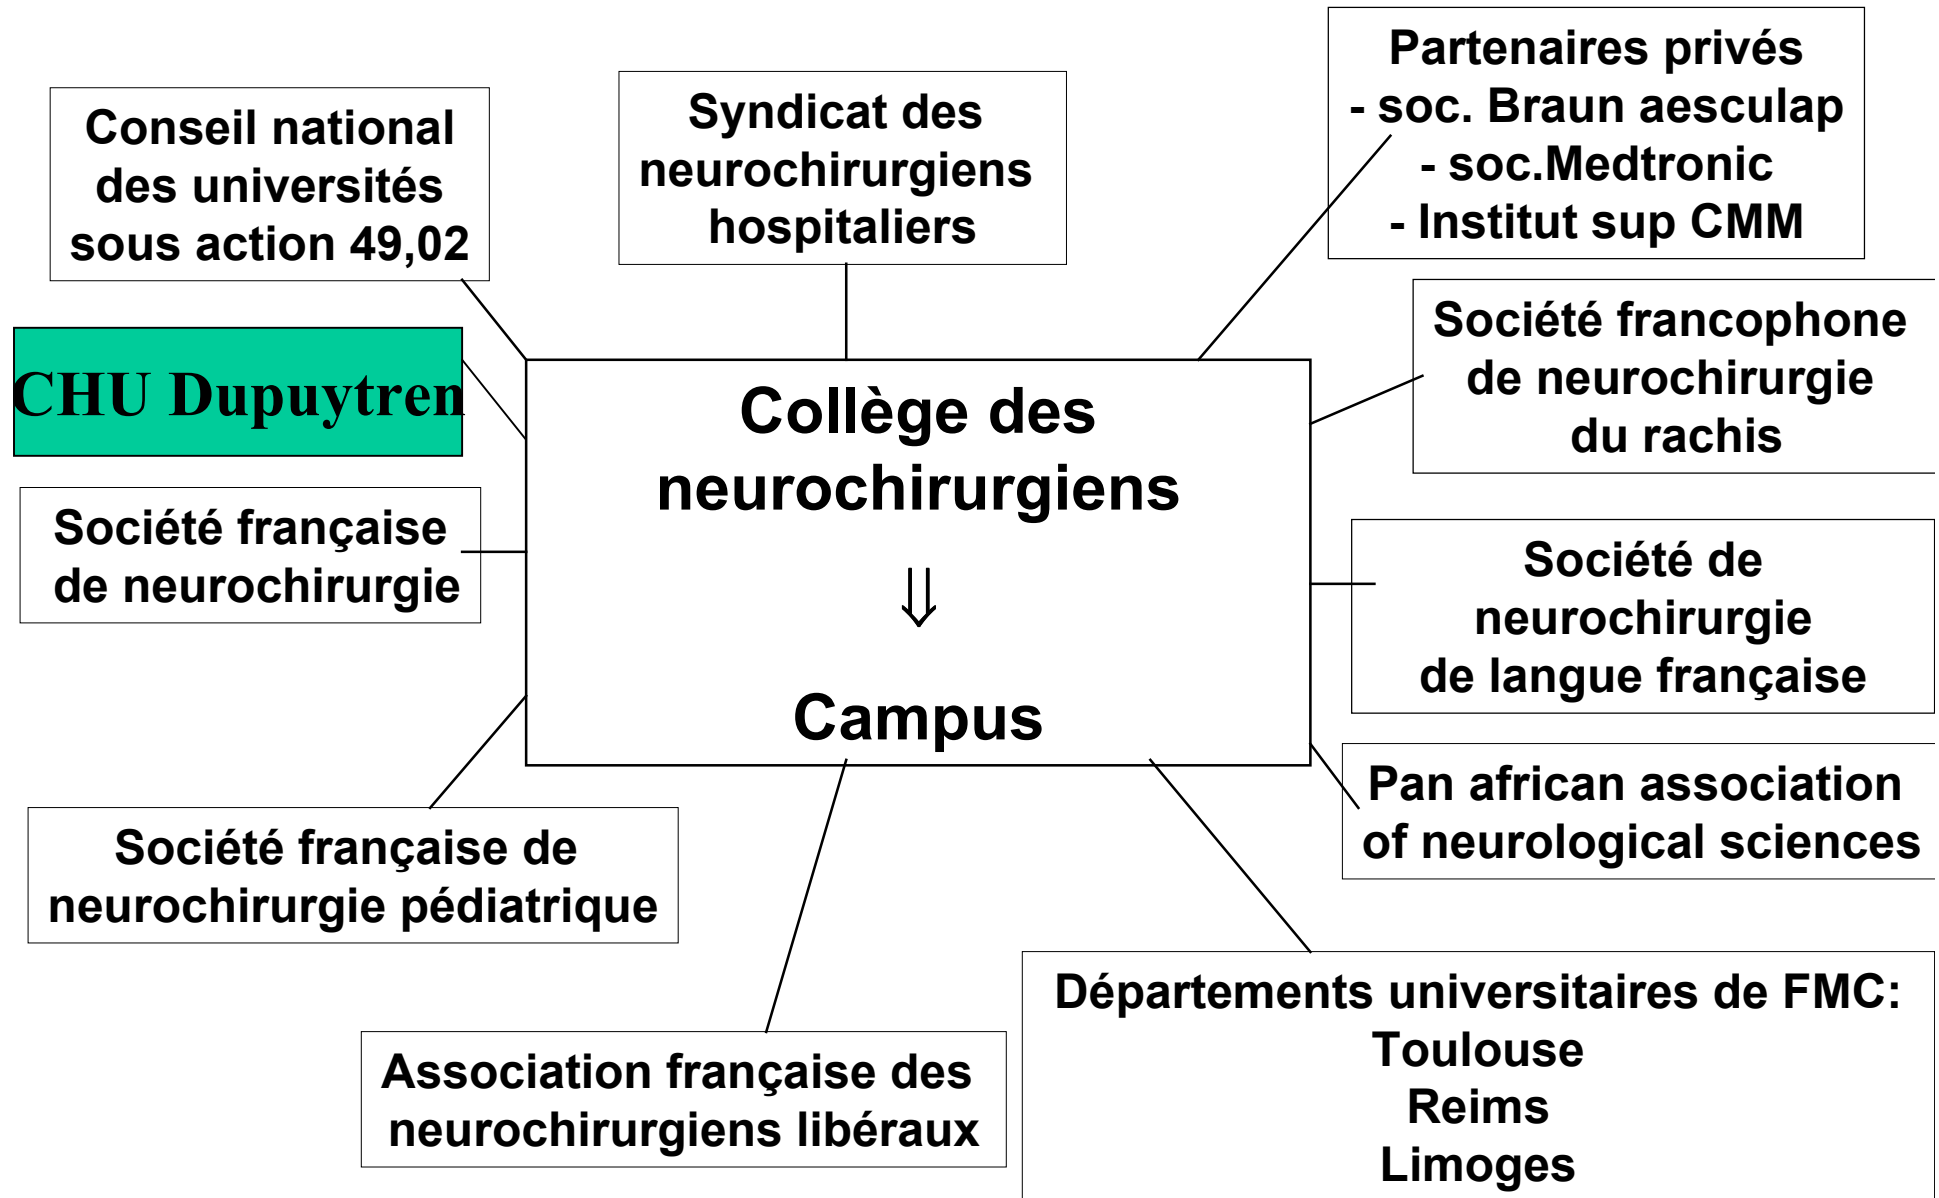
Collège des neurochirurgiens

$\Downarrow$

Campus

Conseil national des universités sous action 49,02

Syndicat des neurochirurgiens hospitaliers

Partenaires privés
- soc. Braun aesculap
- soc.Medtronic
- Institut sup CMM

CHU Dupuytren

Société francophone de neurochirurgie du rachis

Société française de neurochirurgie

Société de neurochirurgie de langue française

Pan african association of neurological sciences

Société française de neurochirurgie pédiatrique

Association française des neurochirurgiens libéraux

Départements universitaires de FMC:
Toulouse
Reims
Limoges